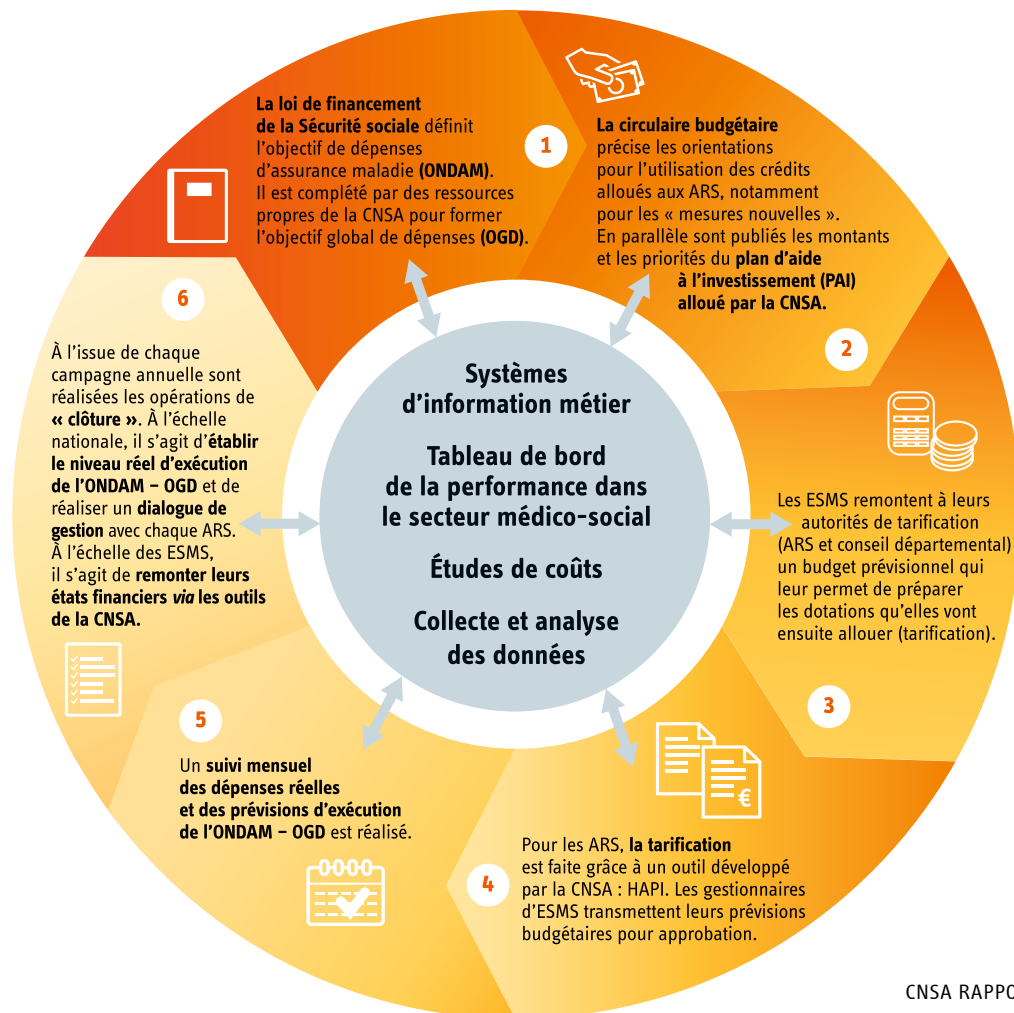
La loi de financement de la Sécurité sociale définit l'objectif de dépenses d'assurance maladie (ONDAM). Il est complété par des ressources propres de la CNSA pour former l'objectif global de dépenses (OGD).

1

La circulaire budgétaire précise les orientations pour l'utilisation des crédits alloués aux ARS, notamment pour les « mesures nouvelles ». En parallèle sont publiés les montants et les priorités du plan d'aide à l'investissement (PAI) alloué par la CNSA.

2

Les ESMS remontent à leurs autorités de tarification (ARS et conseil départemental) un budget prévisionnel qui leur permet de préparer les dotations qu'elles vont ensuite allouer (tarification).

3

Pour les ARS, la tarification est faite grâce à un outil développé par la CNSA : HAPI. Les gestionnaires d'ESMS transmettent leurs prévisions budgétaires pour approbation.

4

5

Un suivi mensuel des dépenses réelles et des prévisions d'exécution de l'ONDAM – OGD est réalisé.

6

À l'issue de chaque campagne annuelle sont réalisées les opérations de « clôture ». À l'échelle nationale, il s'agit d'établir le niveau réel d'exécution de l'ONDAM – OGD et de réaliser un dialogue de gestion avec chaque ARS. À l'échelle des ESMS, il s'agit de remonter leurs états financiers via les outils de la CNSA.

Systèmes d'information métier

Tableau de bord de la performance dans le secteur médico-social

Études de coûts

Collecte et analyse des données

€

CNSA RAPPO